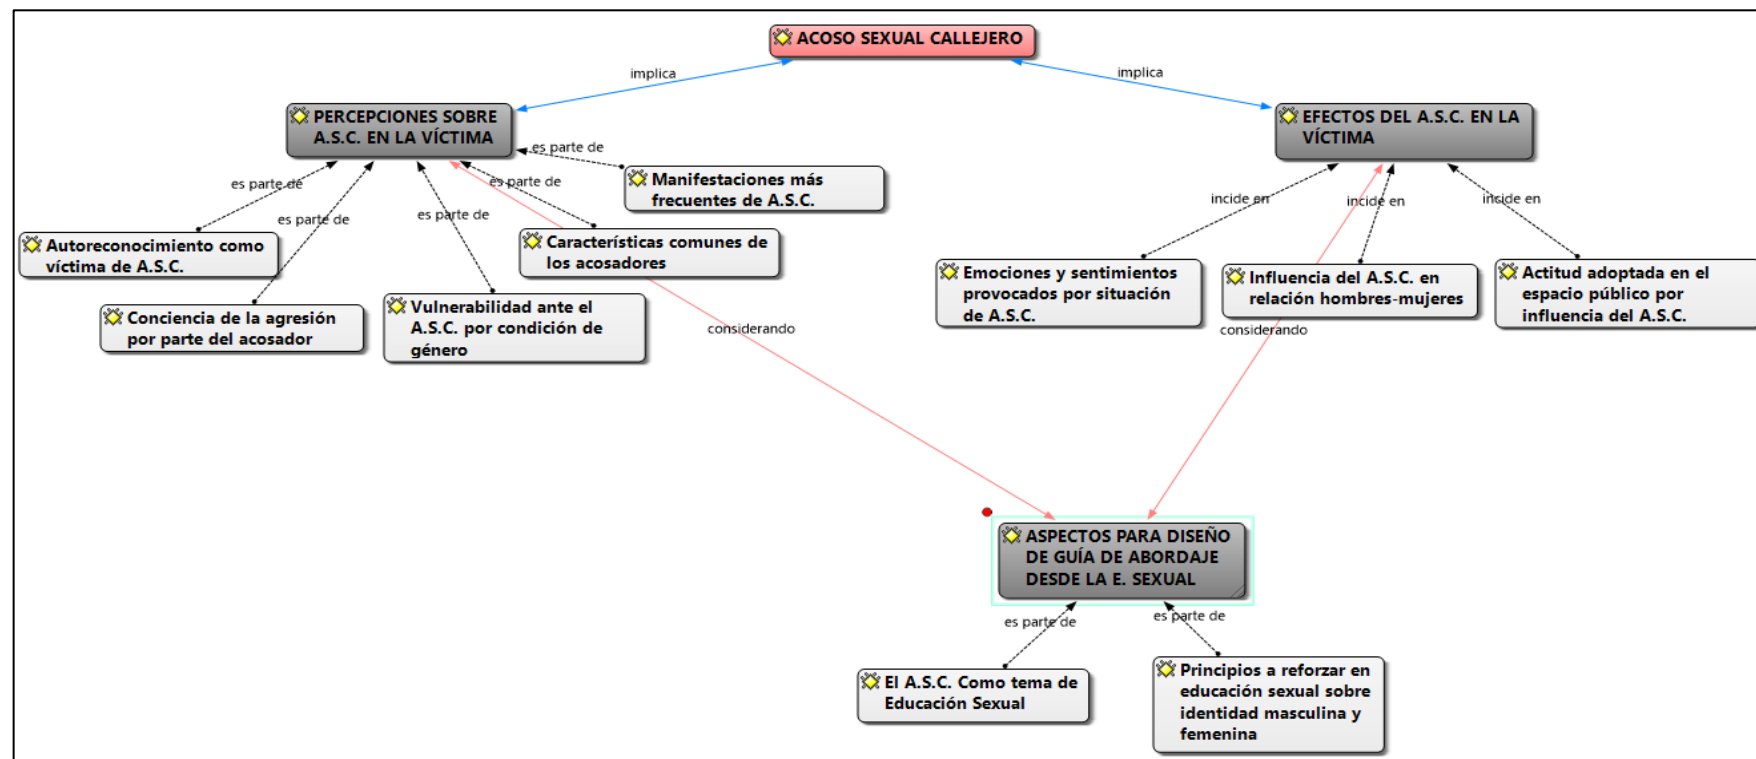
ACOSO SEXUAL CALLEJERO

implica

implica

PERCEPCIONES SOBRE A.S.C. EN LA VÍCTIMA

EFECTOS DEL A.S.C. EN LA VÍCTIMA

es parte de

es parte de

es parte de

es parte de

es parte de

Manifestaciones más frecuentes de A.S.C.

Autoreconocimiento como víctima de A.S.C.

Características comunes de los acosadores

Conciencia de la agresión por parte del acosador

Vulnerabilidad ante el A.S.C. por condición de género

considerando

incide en

incide en

incide en

Emociones y sentimientos provocados por situación de A.S.C.

Influencia del A.S.C. en relación hombres-mujeres

Actitud adoptada en el espacio público por influencia del A.S.C.

considerando

ASPECTOS PARA DISEÑO DE GUÍA DE ABORDAJE DESDE LA E. SEXUAL

es parte de

es parte de

El A.S.C. Como tema de Educación Sexual

Principios a reforzar en educación sexual sobre identidad masculina y femenina